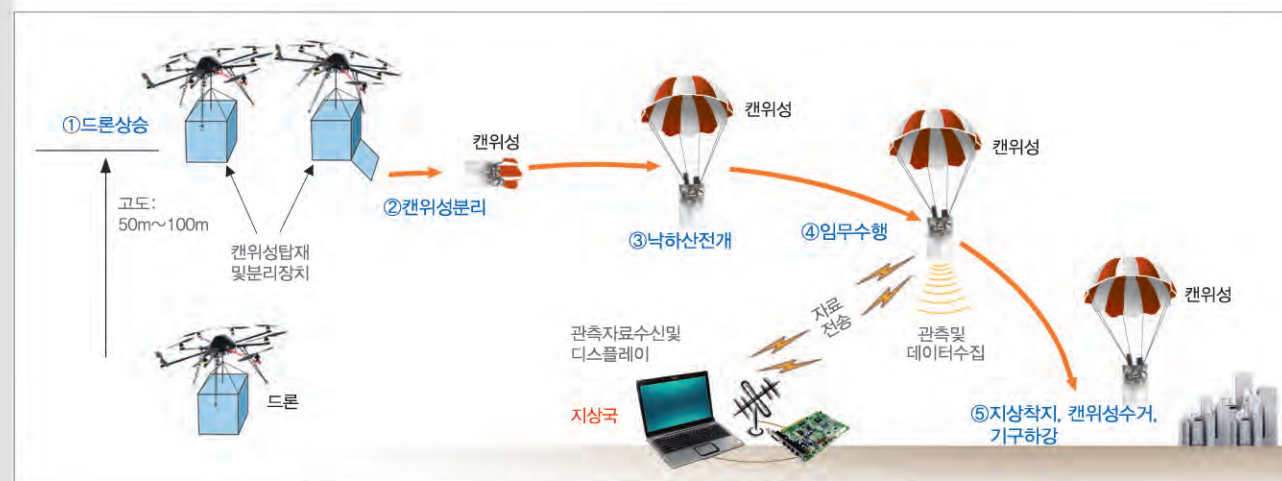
①드론상승

고도:
50m~100m

캔위성탑재
및분리장치

드론

캔위성

②캔위성분리

캔위성

③낙하산전개

캔위성

④임무수행

자료
전송

관측및
데이터수집

캔위성

⑤지상착지, 캔위성수거,
기구하강

관측자료수신및
디스플레이

지상국